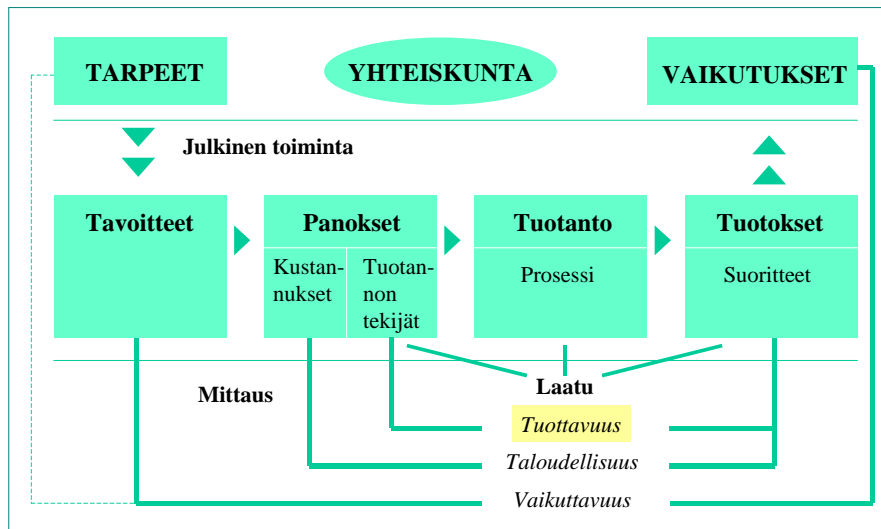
TARPEET

YHTEISKUNTA

VAIKUTUKSET

Julkinen toiminta

Tavoitteet

Panokset

Kustannukset

Tuotannon tekijät

Tuotanto

Prosessi

Tuotokset

Suoritteet

Mittaus

Laatu

*Tuottavuus*

*Taloudellisuus*

*Vaikuttavuus*